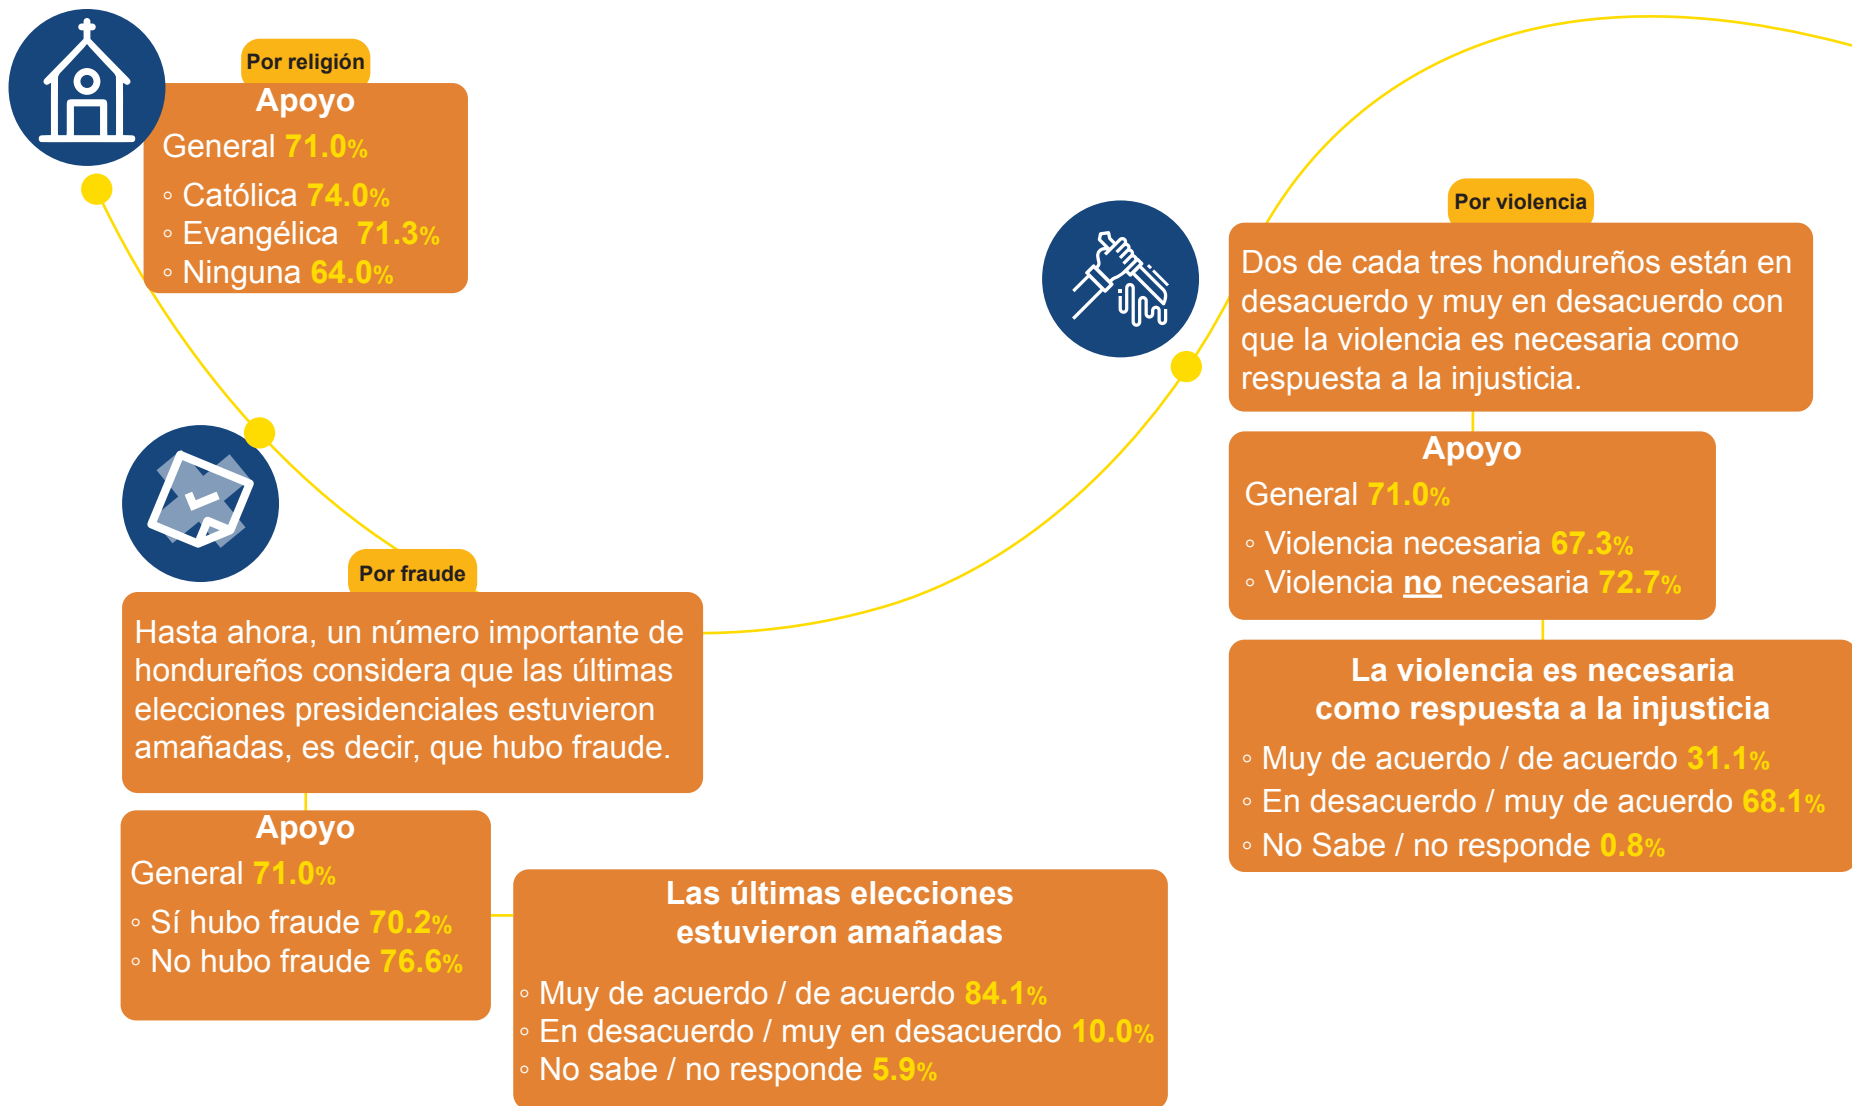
Por religión
Apoyo
General 71.0%
◦ Católica 74.0%
◦ Evangélica 71.3%
◦ Ninguna 64.0%

Por violencia
Dos de cada tres hondureños están en desacuerdo y muy en desacuerdo con que la violencia es necesaria como respuesta a la injusticia.

Apoyo
General 71.0%
◦ Violencia necesaria 67.3%
◦ Violencia no necesaria 72.7%

La violencia es necesaria como respuesta a la injusticia
◦ Muy de acuerdo / de acuerdo 31.1%
◦ En desacuerdo / muy de acuerdo 68.1%
◦ No Sabe / no responde 0.8%

Por fraude
Hasta ahora, un número importante de hondureños considera que las últimas elecciones presidenciales estuvieron amañadas, es decir, que hubo fraude.

Apoyo
General 71.0%
◦ Sí hubo fraude 70.2%
◦ No hubo fraude 76.6%

Las últimas elecciones estuvieron amañadas
◦ Muy de acuerdo / de acuerdo 84.1%
◦ En desacuerdo / muy en desacuerdo 10.0%
◦ No sabe / no responde 5.9%